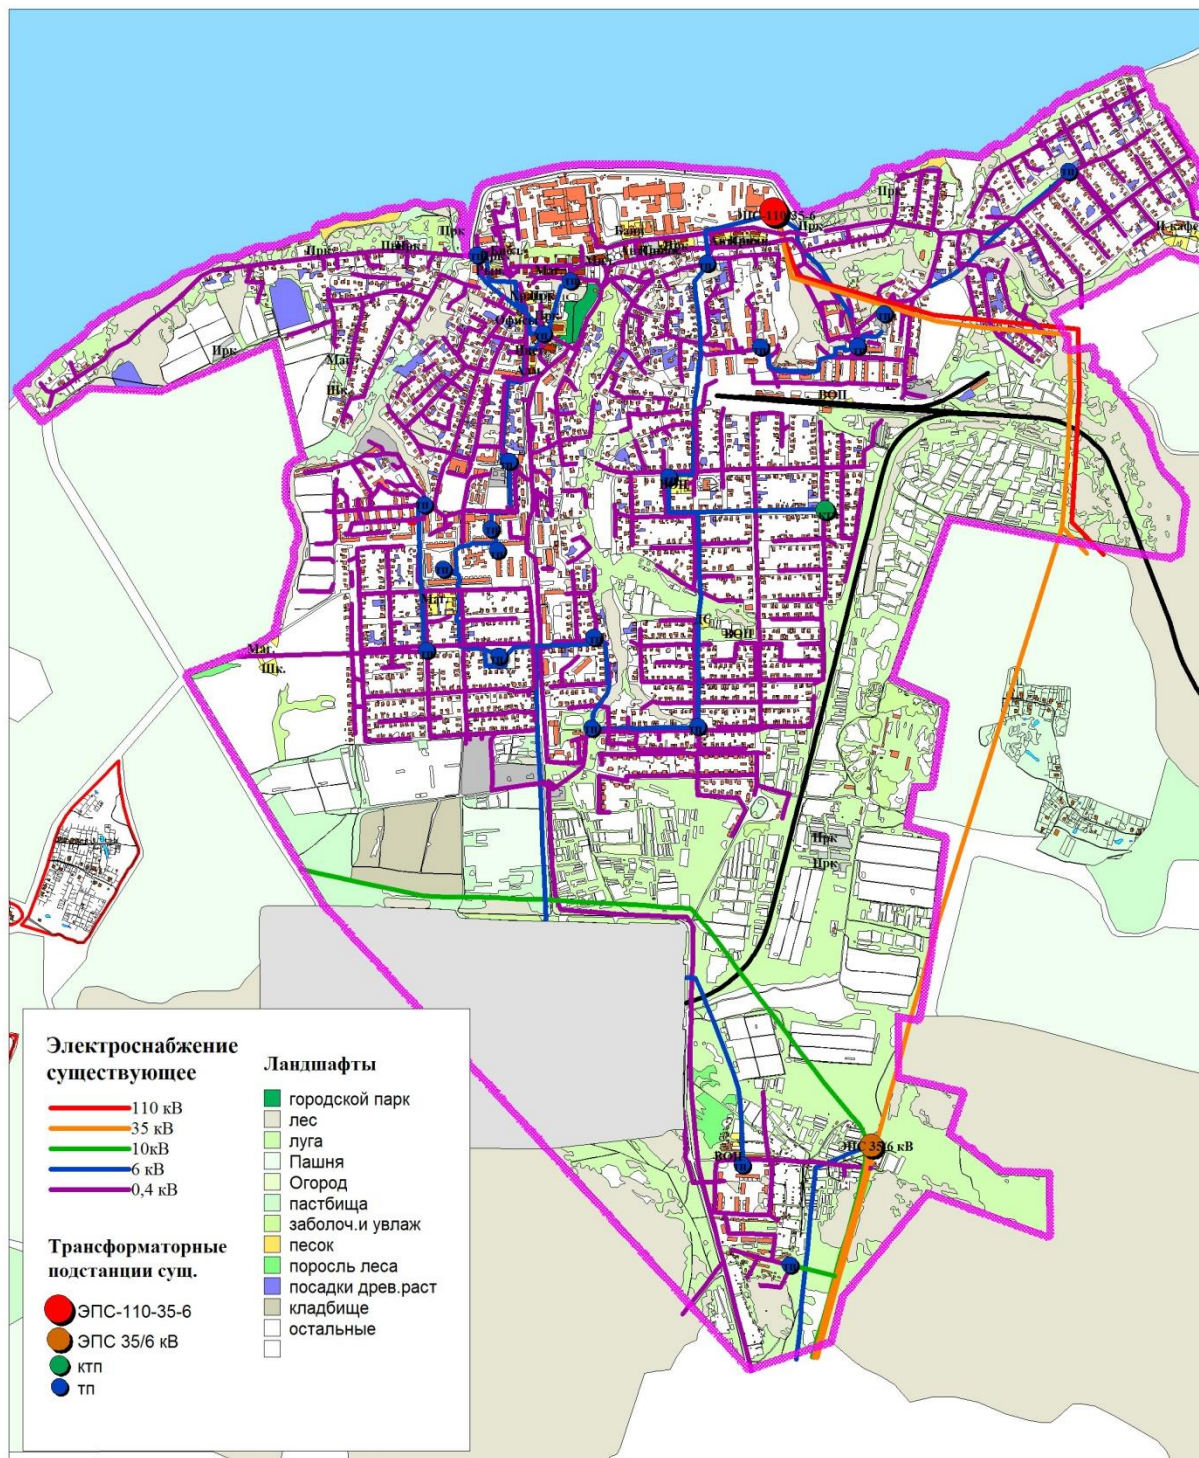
ЭПС 110/35-6

ЭПС 35/6 кВ

Ирк
Ирк
Ирк
Ирк
Ирк
Маг
Шк
ВОП
ВОП
ВОП
ВОП
Маг
Маг.
Шк.
Ирк
Ирк
И.кафе
тп
тп
тп
тп
тп
тп
тп
тп
тп
тп
тп
тп
тп
тп
тп
тп
тп
тп
тп

Электроснабжение существующее
110 кВ
35 кВ
10кВ
6 кВ
0,4 кВ

Трансформаторные подстанции сущ.
ЭПС-110-35-6
ЭПС 35/6 кВ
ктп
тп

Ландшафты
городской парк
лес
луга
Пашня
Огород
пастбища
заболоч.и увлаж
песок
поросль леса
посадки древ.раст
кладбище
остальные